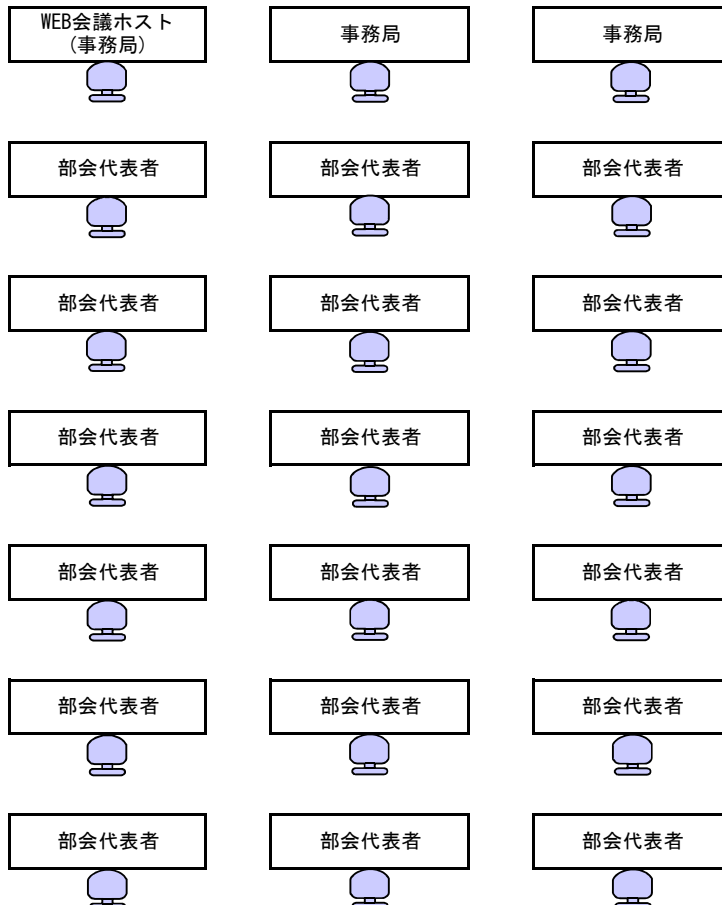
WEB会議ホスト
（事務局）

事務局

事務局

部会代表者

部会代表者

部会代表者

部会代表者

部会代表者

部会代表者

部会代表者

部会代表者

部会代表者

部会代表者

部会代表者

部会代表者

部会代表者

部会代表者

部会代表者

部会代表者

部会代表者

部会代表者